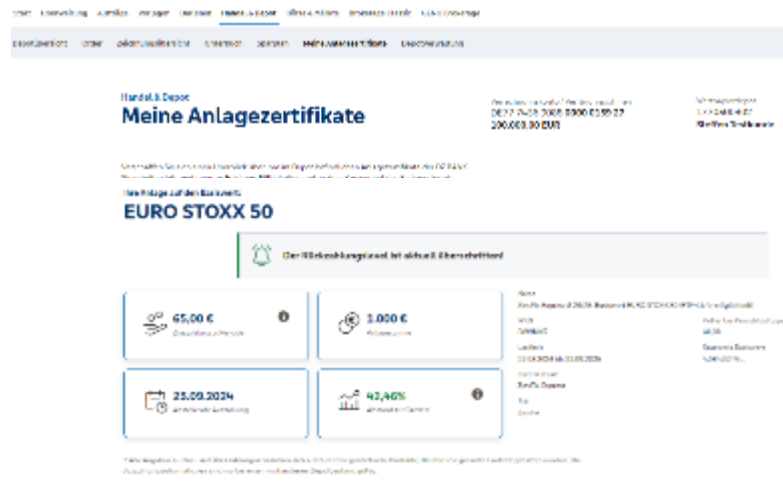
Handel & Depot

Meine Anlagezertifikate

DE27 7428 2005 0000 0155 27
200.000,00 EUR

Steffen Testkunde

Ihre Anlage auf den Basiswert:

EURO STOXX 50

Der Rückzahlungslevel ist aktuell überschritten!

65,00 €

3.000 €

25.09.2024

42,46%